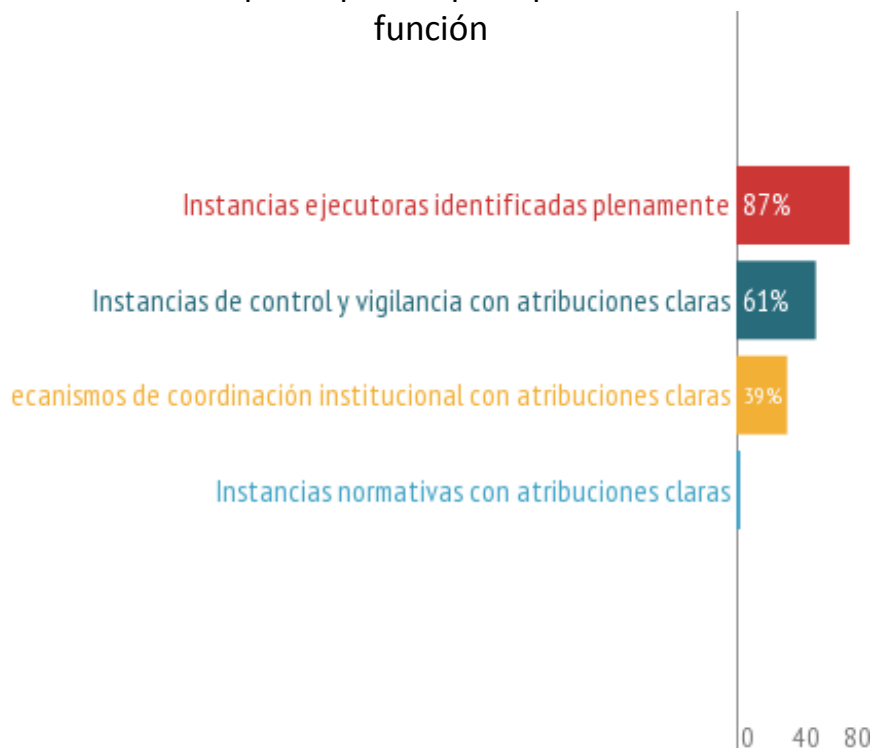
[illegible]
función

Instancias ejecutoras identificadas plenamente 87%

Instancias de control y vigilancia con atribuciones claras 61%

ecanismos de coordinación institucional con atribuciones claras 39%

Instancias normativas con atribuciones claras

0 40 80